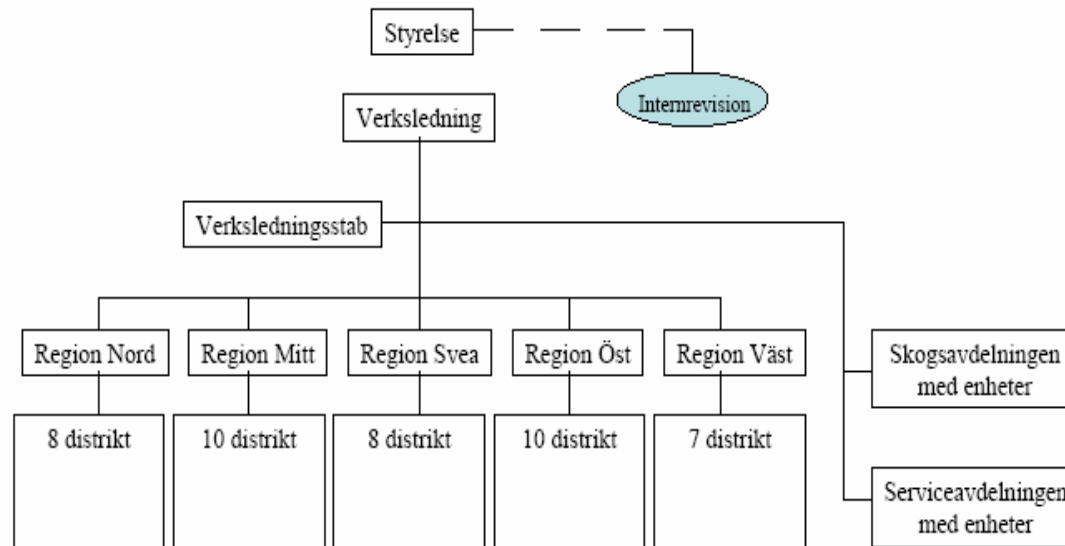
Styrelse

Internrevision

Verksledning

Verksledningsstab

Region Nord

Region Mitt

Region Svea

Region Öst

Region Väst

Skogsavdelningen med enheter

8 distrikt

10 distrikt

8 distrikt

10 distrikt

7 distrikt

Serviceavdelningen med enheter